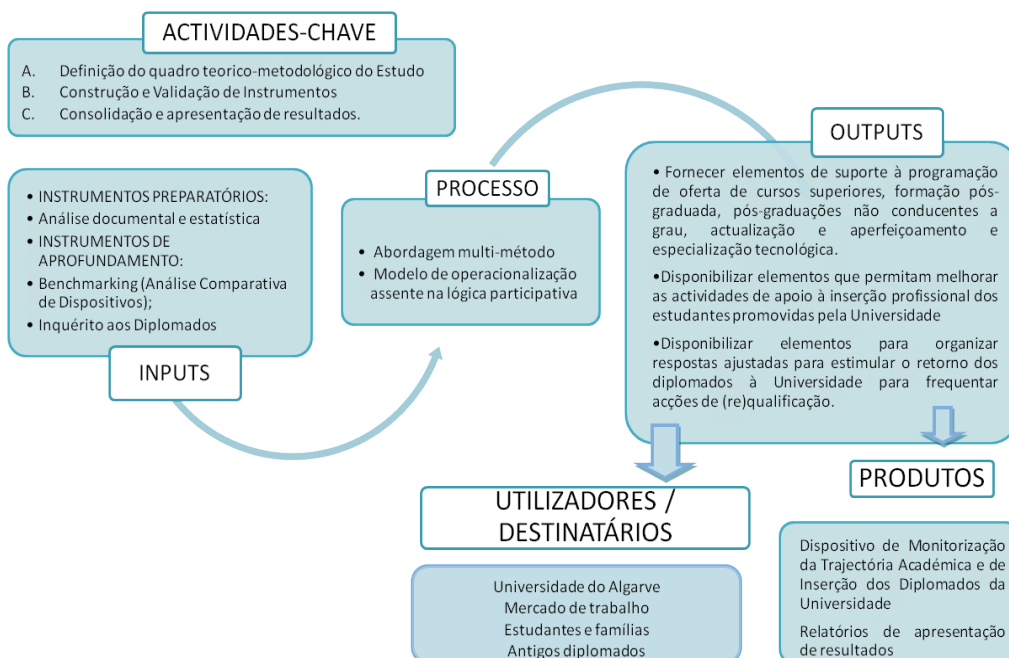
ACTIVIDADES-CHAVE

A. Definição do quadro teorico-metodológico do Estudo
B. Construção e Validação de Instrumentos
C. Consolidação e apresentação de resultados.

• INSTRUMENTOS PREPARATÓRIOS:
• Análise documental e estatística
• INSTRUMENTOS DE APROFUNDAMENTO:
• Benchmarking (Análise Comparativa de Dispositivos);
• Inquérito aos Diplomados

INPUTS

PROCESSO

• Abordagem multi-método
• Modelo de operacionalização assente na lógica participativa

OUTPUTS

• Fornecer elementos de suporte à programação de oferta de cursos superiores, formação pós-graduada, pós-graduações não conducentes a grau, actualização e aperfeiçoamento e especialização tecnológica.

•Disponibilizar elementos que permitam melhorar as actividades de apoio à inserção profissional dos estudantes promovidas pela Universidade

•Disponibilizar elementos para organizar respostas ajustadas para estimular o retorno dos diplomados à Universidade para frequentar acções de (re)qualificação.

PRODUTOS

UTILIZADORES / DESTINATÁRIOS

Universidade do Algarve
Mercado de trabalho
Estudantes e famílias
Antigos diplomados

Dispositivo de Monitorização da Trajectória Académica e de Inserção dos Diplomados da Universidade

Relatórios de apresentação de resultados